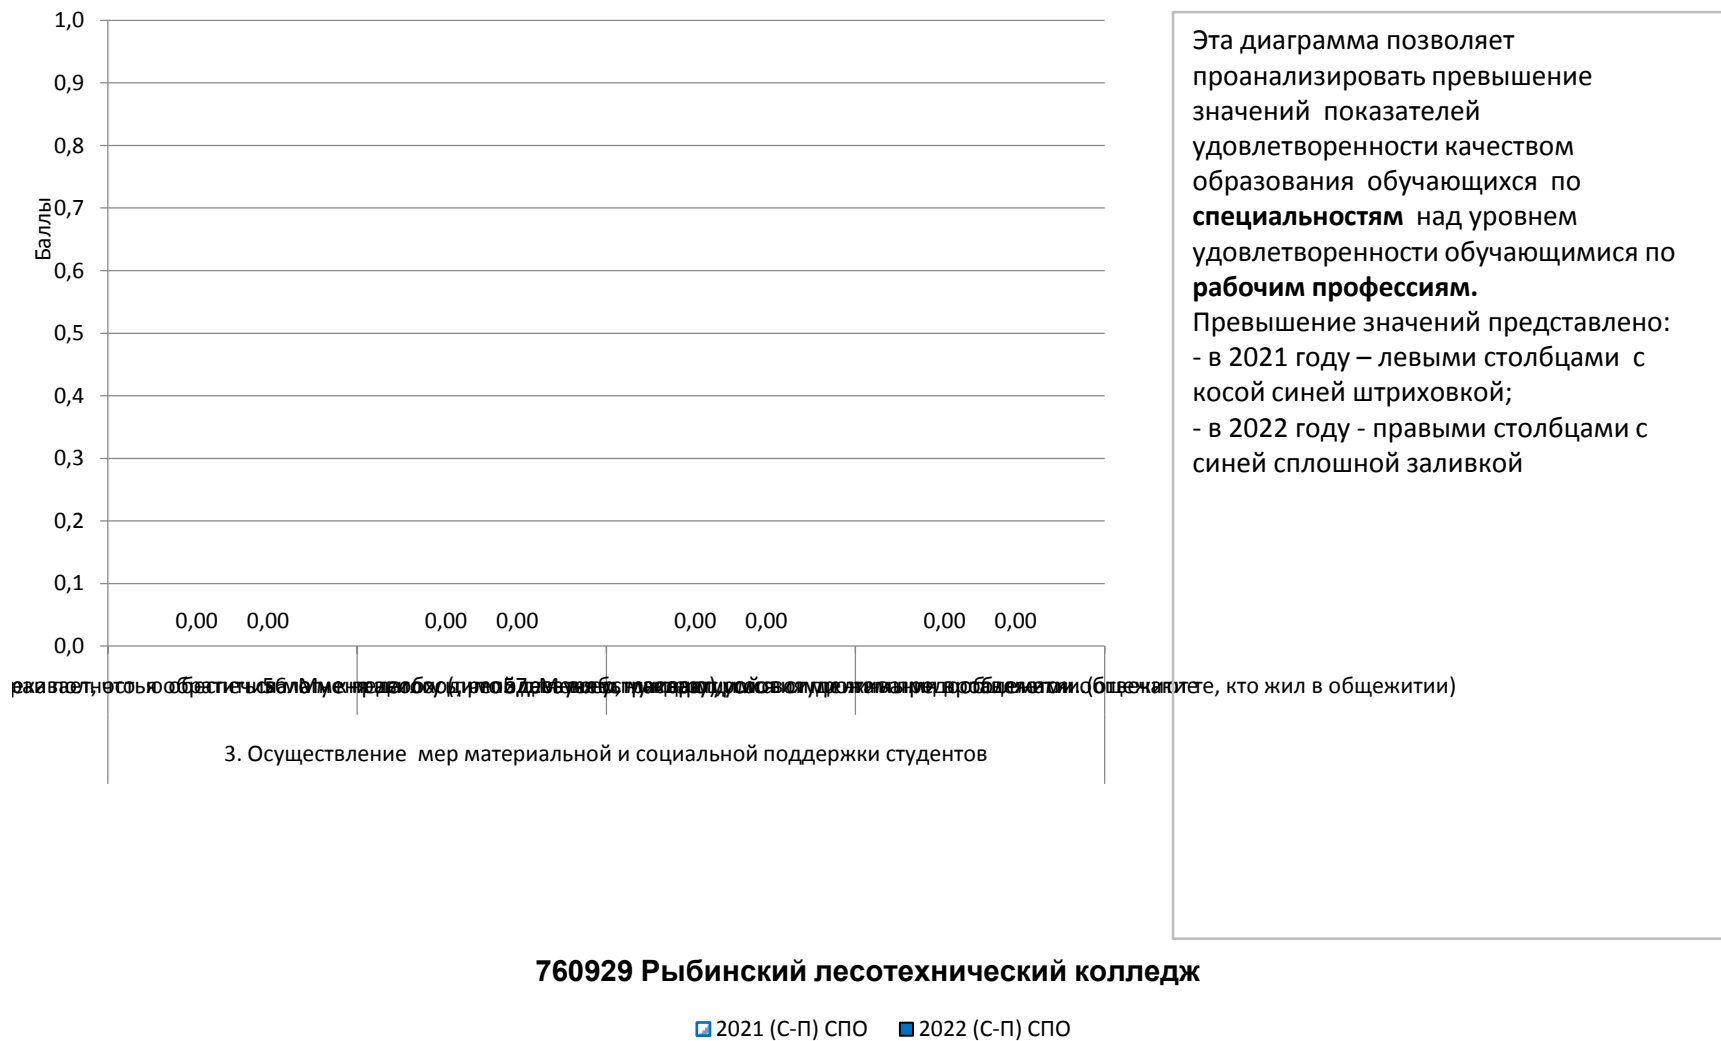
1,0
0,9
0,8
0,7
0,6
0,5
0,4
0,3
0,2
0,1
0,0

Баллы

0,00 0,00 0,00 0,00 0,00 0,00 0,00 0,00

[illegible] те, кто жил в общежитии)

3. Осуществление мер материальной и социальной поддержки студентов

Эта диаграмма позволяет проанализировать превышение значений показателей удовлетворенности качеством образования обучающихся по **специальностям** над уровнем удовлетворенности обучающимися по **рабочим профессиям.**
Превышение значений представлено:
- в 2021 году – левыми столбцами с косой синей штриховкой;
- в 2022 году - правыми столбцами с синей сплошной заливкой

**760929 Рыбинский лесотехнический колледж**

2021 (С-П) СПО 2022 (С-П) СПО